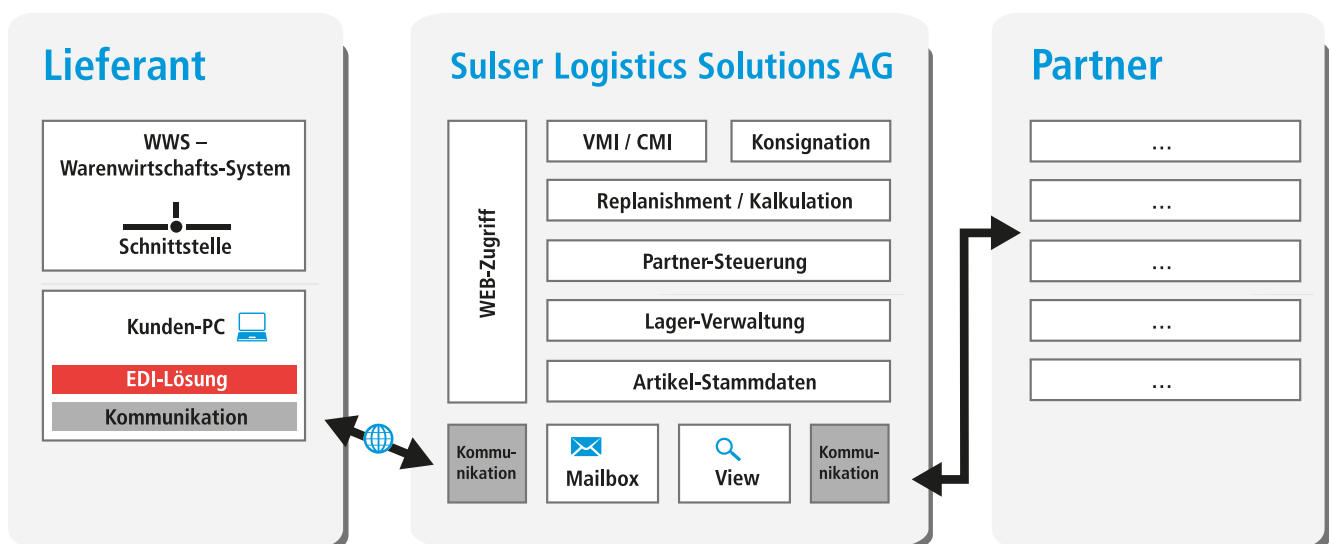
Lieferant

WWS – Warenwirtschafts-System

Schnittstelle

Kunden-PC

EDI-Lösung

Kommunikation

Sulser Logistics Solutions AG

WEB-Zugriff

VMI / CMI

Konsignation

Replanishment / Kalkulation

Partner-Steuerung

Lager-Verwaltung

Artikel-Stammdaten

Kommunikation

Mailbox

View

Kommunikation

Partner

...

...

...

...

...